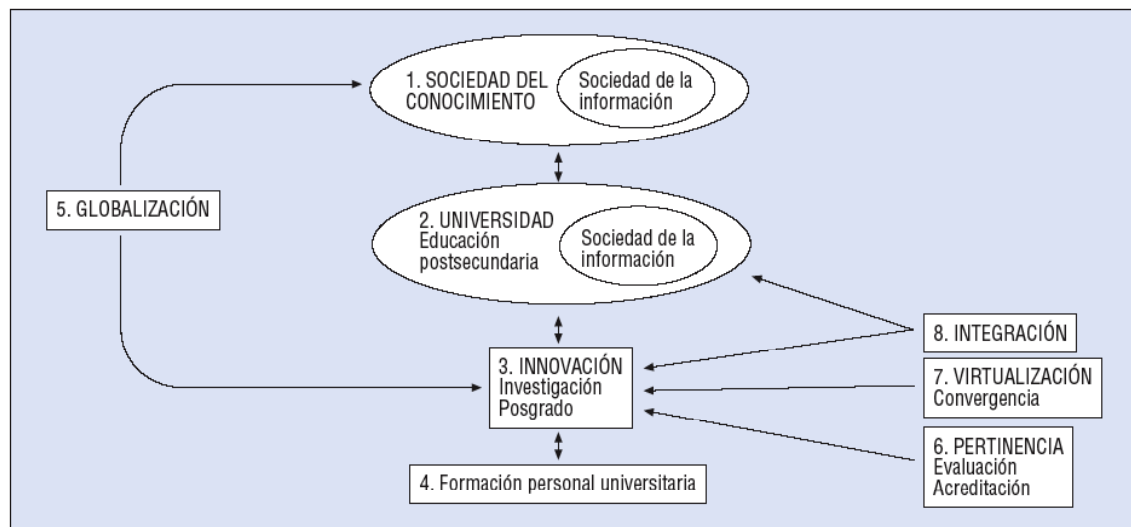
1. SOCIEDAD DEL CONOCIMIENTO

Sociedad de la información

5. GLOBALIZACIÓN

2. UNIVERSIDAD Educación postsecundaria

Sociedad de la información

8. INTEGRACIÓN

3. INNOVACIÓN Investigación Posgrado

7. VIRTUALIZACIÓN Convergencia

6. PERTINENCIA Evaluación Acreditación

4. Formación personal universitaria